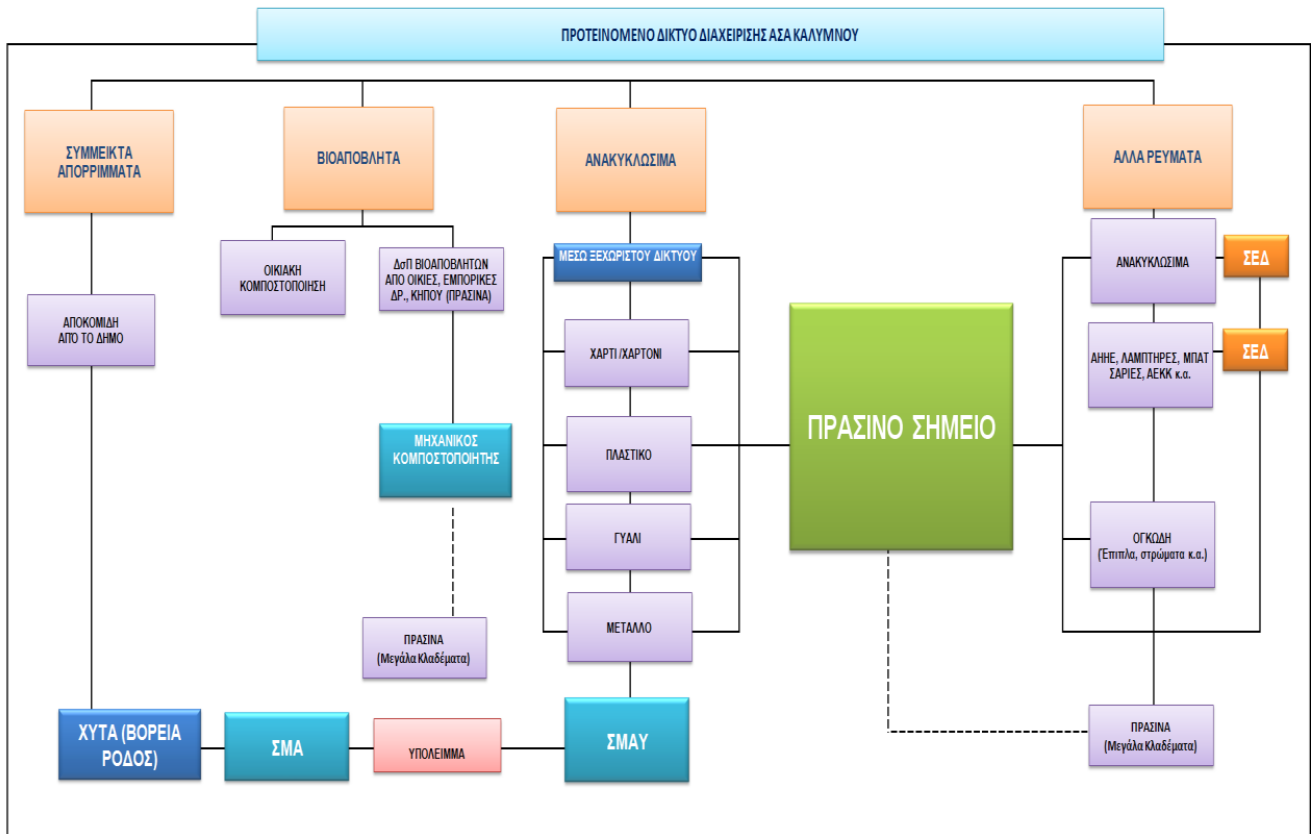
ΠΡΟΤΕΙΝΟΜΕΝΟ ΔΙΚΤΥΟ ΔΙΑΧΕΙΡΙΣΗΣ ΑΣΑ ΚΑΛΥΜΝΟΥ

ΣΥΜΜΕΙΚΤΑ ΑΠΟΡΡΙΜΜΑΤΑ

ΒΙΟΑΠΟΒΛΗΤΑ

ΑΝΑΚΥΚΛΩΣΙΜΑ

ΑΛΛΑ ΡΕΥΜΑΤΑ

ΟΙΚΙΑΚΗ ΚΟΜΠΟΣΤΟΠΟΙΗΣΗ

ΔσΠ ΒΙΟΑΠΟΒΛΗΤΩΝ ΑΠΟ ΟΙΚΙΕΣ, ΕΜΠΟΡΙΚΕΣ ΔΡ., ΚΗΠΟΥ (ΠΡΑΣΙΝΑ)

ΜΕΣΩ ΞΕΧΩΡΙΣΤΟΥ ΔΙΚΤΥΟΥ

ΑΝΑΚΥΚΛΩΣΙΜΑ

ΣΕΔ

ΑΠΟΚΟΜΙΔΗ ΑΠΟ ΤΟ ΔΗΜΟ

ΧΑΡΤΙ /ΧΑΡΤΟΝΙ

ΑΗΗΕ, ΛΑΜΠΤΗΡΕΣ, ΜΠΑΤΣΑΡΙΕΣ, ΑΕΚΚ κ.α.

ΣΕΔ

ΜΗΧΑΝΙΚΟΣ ΚΟΜΠΟΣΤΟΠΟΙΗΤΗΣ

ΠΛΑΣΤΙΚΟ

ΠΡΑΣΙΝΟ ΣΗΜΕΙΟ

ΓΥΑΛΙ

ΟΓΚΩΔΗ (Έπιπλα, στρώματα κ.α.)

ΠΡΑΣΙΝΑ (Μεγάλα Κλαδέματα)

ΜΕΤΑΛΛΟ

ΧΥΤΑ (ΒΟΡΕΙΑ ΡΟΔΟΣ)

ΣΜΑ

ΥΠΟΛΕΙΜΜΑ

ΣΜΑΥ

ΠΡΑΣΙΝΑ (Μεγάλα Κλαδέματα)